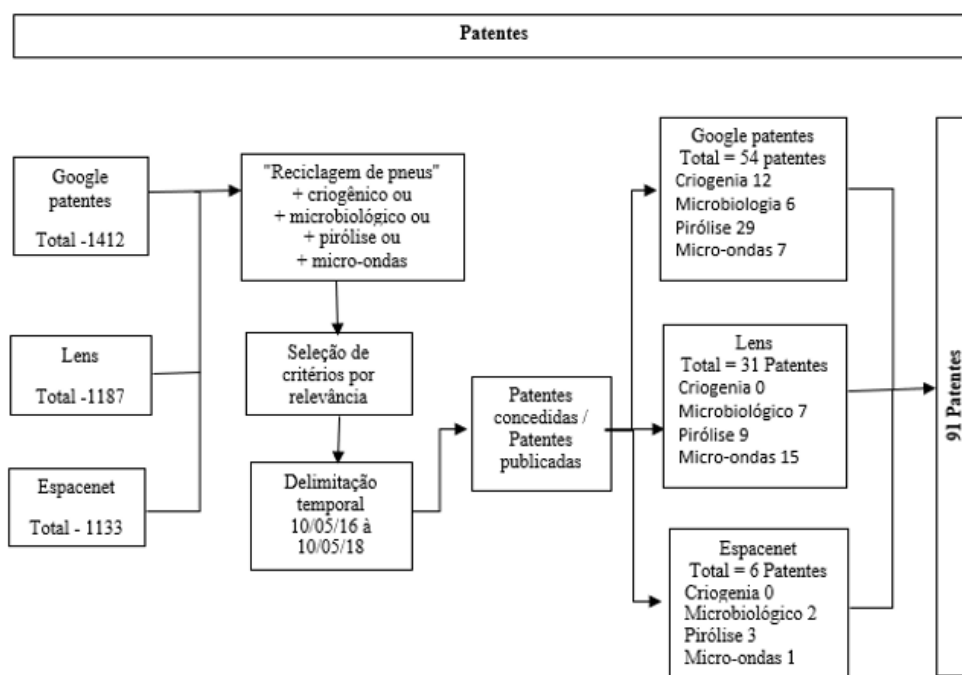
Patentes

Google patentes

Total -1412

Lens

Total -1187

Espacenet

Total - 1133

"Reciclagem de pneus" + criogênico ou + microbiológico ou + pirólise ou + micro-ondas

Seleção de critérios por relevância

Delimitação temporal 10/05/16 à 10/05/18

Patentes concedidas / Patentes publicadas

Google patentes
Total = 54 patentes
Criogenia 12
Microbiologia 6
Pirólise 29
Micro-ondas 7

Lens
Total = 31 Patentes
Criogenia 0
Microbiológico 7
Pirólise 9
Micro-ondas 15

Espacenet
Total = 6 Patentes
Criogenia 0
Microbiológico 2
Pirólise 3
Micro-ondas 1

91 Patentes